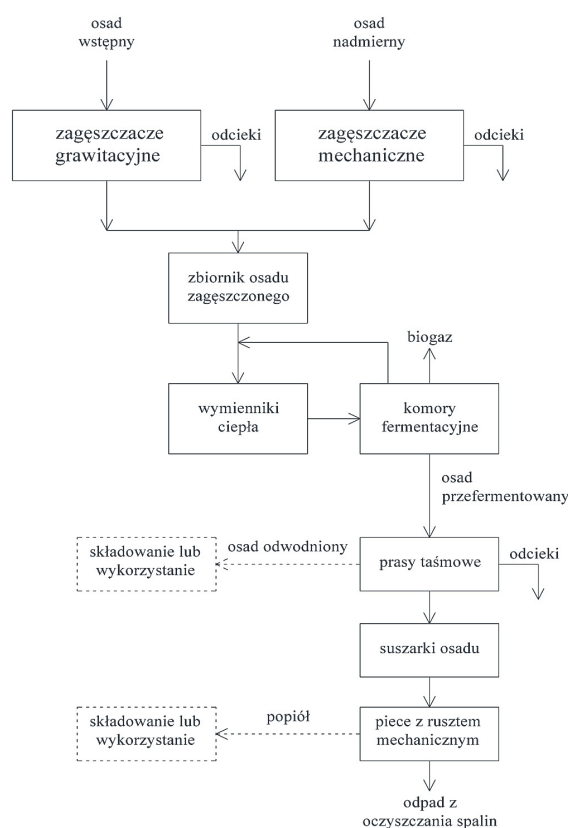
osad wstępny

osad nadmierny

zagęszczacze grawitacyjne

odcieki

zagęszczacze mechaniczne

odcieki

zbiornik osadu zagęszczonego

biogaz

wymienniki ciepła

komory fermentacyjne

osad przefermentowany

składowanie lub wykorzystanie

osad odwodniony

prasy taśmowe

odcieki

suszarki osadu

składowanie lub wykorzystanie

popiół

piece z rusztem mechanicznym

odpad z oczyszczania spalin